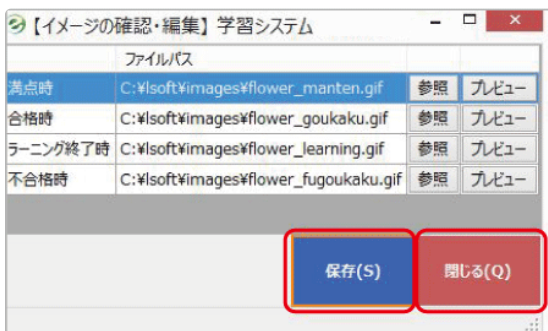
【イメージの確認・編集】学習システム

|  | ファイルパス |  |  |
|---|---|---|---|
| 満点時 | C:¥lsoft¥images¥flower_manten.gif | 参照 | プレビュー |
| 合格時 | C:¥lsoft¥images¥flower_goukaku.gif | 参照 | プレビュー |
| ラーニング終了時 | C:¥lsoft¥images¥flower_learning.gif | 参照 | プレビュー |
| 不合格時 | C:¥lsoft¥images¥flower_fugoukaku.gif | 参照 | プレビュー |

保存(S)

閉じる(Q)